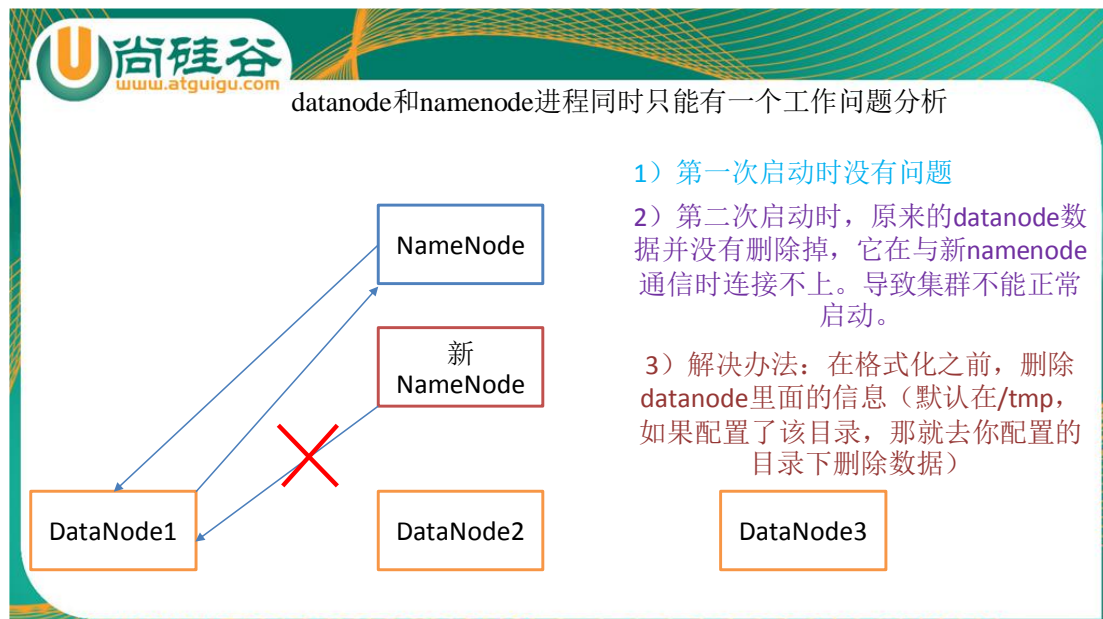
U尚硅谷
www.atguigu.com

datanode和namenode进程同时只能有一个工作问题分析

NameNode

新
NameNode

DataNode1

DataNode2

DataNode3

1）第一次启动时没有问题

2）第二次启动时，原来的datanode数据并没有删除掉，它在与新namenode通信时连接不上。导致集群不能正常启动。

3）解决办法：在格式化之前，删除datanode里面的信息（默认在/tmp，如果配置了该目录，那就去你配置的目录下删除数据）